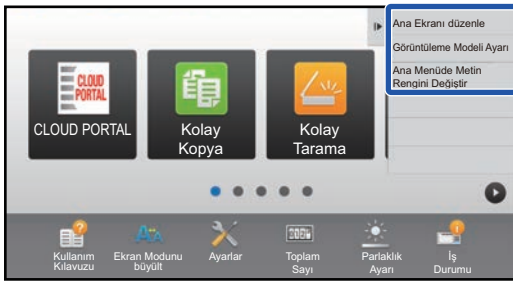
Ana Ekranı düzenle
Görüntüleme Modeli Ayarı
Ana Menüde Metin Rengini Değiştir

CLOUD PORTAL
CLOUD PORTAL
Kolay Kopya
Kolay Tarama

Kullanım Kılavuzu
Ekran Modunu büyült
Ayarlar
Toplam Sayı
Parlaklık Ayarı
İş Durumu